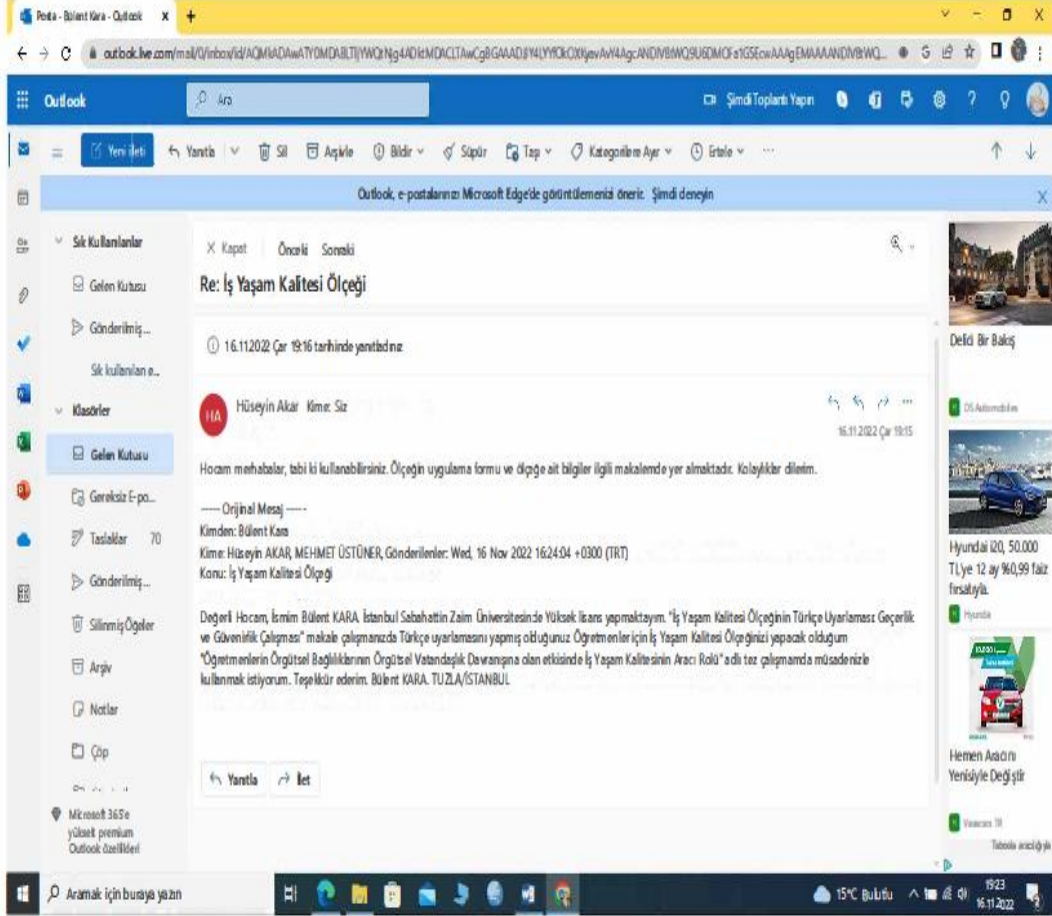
Posta - Bülent Kara - Outlook ×

outlook.live.com/mail/0/inbox/id/AQMkADAwATY0MDABLTljYWQtNg4ADItMDACLTAwCgBGAAAD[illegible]

Outlook

Ara

Şimdi Toplantı Yapın

Yeni ileti | Yanıtla | Sil | Arşivle | Bildir | Süpür | Taşı | Kategorilere Ayır | Ertele | ···

Outlook, e-postalarınızı Microsoft Edge'de görüntülemenizi önerir. Şimdi deneyin

Sık Kullanılanlar
Gelen Kutusu
Gönderilmiş...
Sık kullanılan e...
Klasörler
Gelen Kutusu
Gereksiz E-po...
Taslaklar 70
Gönderilmiş...
Silinmiş Öğeler
Arşiv
Notlar
Çöp

Microsoft 365'e yükselt premium Outlook özellikleri

× Kapat Önceki Sonraki

Re: İş Yaşam Kalitesi Ölçeği

16.11.2022 Çar 19:16 tarihinde yanıtladınız

HA Hüseyin Akar Kime: Siz

16.11.2022 Çar 19:15

Hocam merhabalar, tabi ki kullanabilirsiniz. Ölçeğin uygulama formu ve ölçeğe ait bilgiler ilgili makalemde yer almaktadır. Kolaylıklar dilerim.

----- Orijinal Mesaj -----
Kimden: Bülent Kara
Kime: Hüseyin AKAR, MEHMET ÜSTÜNER, Gönderilenler: Wed, 16 Nov 2022 16:24:04 +0300 (TRT)
Konu: İş Yaşam Kalitesi Ölçeği

Değerli Hocam, İsmim Bülent KARA. İstanbul Sabahattin Zaim Üniversitesinde Yüksek lisans yapmaktayım. "İş Yaşam Kalitesi Ölçeğinin Türkçe Uyarlaması: Geçerlik ve Güvenirlik Çalışması" makale çalışmanızda Türkçe uyarlamasını yapmış olduğunuz Öğretmenler için İş Yaşam Kalitesi Ölçeğinizi yapacak olduğum "Öğretmenlerin Örgütsel Bağlılıklarının Örgütsel Vatandaşlık Davranışına olan etkisinde İş Yaşam Kalitesinin Aracı Rolü" adlı tez çalışmamda müsadenizle kullanmak istiyorum. Teşekkür ederim. Bülent KARA. TUZLA/İSTANBUL

Yanıtla | İlet

Delici Bir Bakış
DS Automobiles
Hyundai i20, 50.000 TL'ye 12 ay %0,99 faiz fırsatıyla.
Hyundai
Hemen Aracını Yenisiyle Değiştir
Vavacars TR
Taboola aracılığıyla

Aramak için buraya yazın

15°C Bulutlu 19:23 16.11.2022